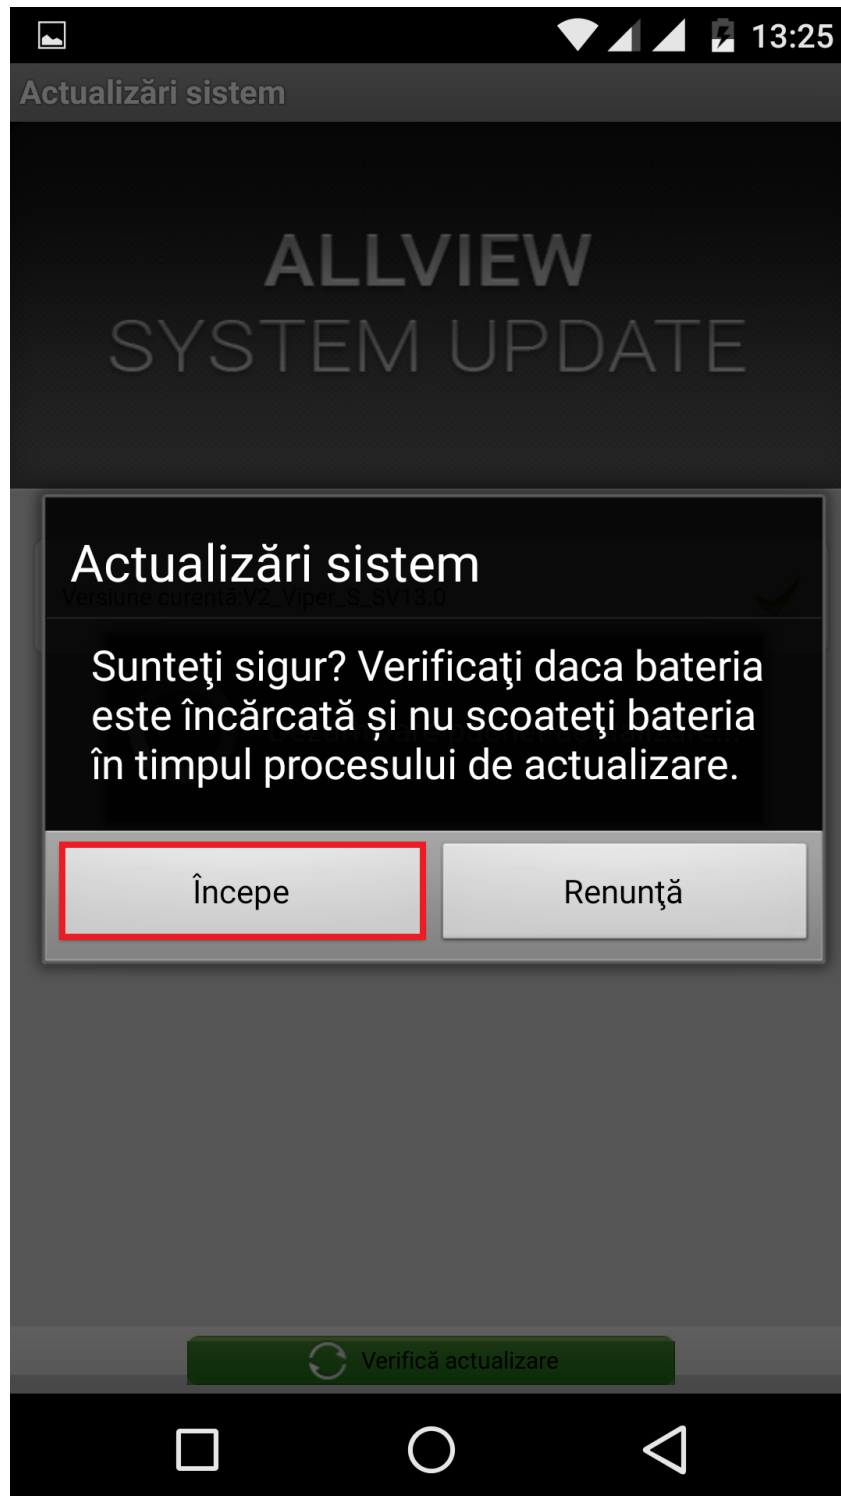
13:25

Actualizări sistem

ALLVIEW
SYSTEM UPDATE

Versiune curentă:V2_Viper_S_SV13.0

Actualizări sistem

Sunteţi sigur? Verificaţi daca bateria este încărcată și nu scoateţi bateria în timpul procesului de actualizare.

Începe

Renunţă

Verifică actualizare